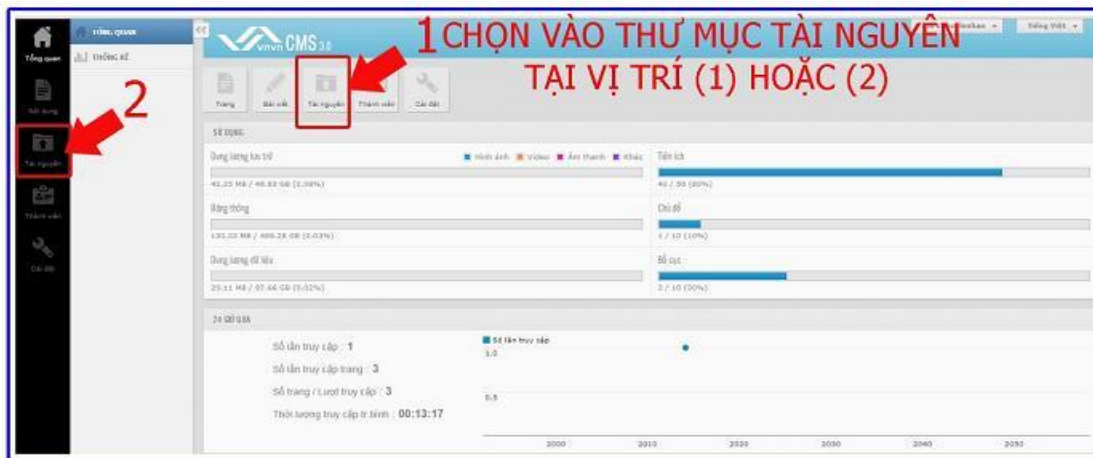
Tổng quan
Nội dung
Tài nguyên
Thành viên
Cài đặt

TỔNG QUAN
THỐNG KÊ

vnvn CMS 3.0

1 CHỌN VÀO THƯ MỤC TÀI NGUYÊN TẠI VỊ TRÍ (1) HOẶC (2)

2

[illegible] Tiếng Việt

Trang
Bài viết
Tài nguyên
Thành viên
Cài đặt

SỬ DỤNG

Dung lượng lưu trữ
Hình ảnh Video Âm thanh Khác
42.25 MB / 48.83 GB (0.08%)

Tiện ích
40 / 50 (80%)

Băng thông
130.02 MB / 488.28 GB (0.03%)

Chủ đề
1 / 10 (10%)

Dung lượng dữ liệu
20.11 MB / 97.66 GB (0.02%)

Bố cục
3 / 10 (30%)

24 GIỜ QUA

Số lần truy cập : 1
Số lần truy cập trang : 3
Số trang / Lượt truy cập : 3
Thời lượng truy cập tr.bình : 00:13:17

Số lần truy cập
1.0
0.5
2000 2010 2020 2030 2040 2050